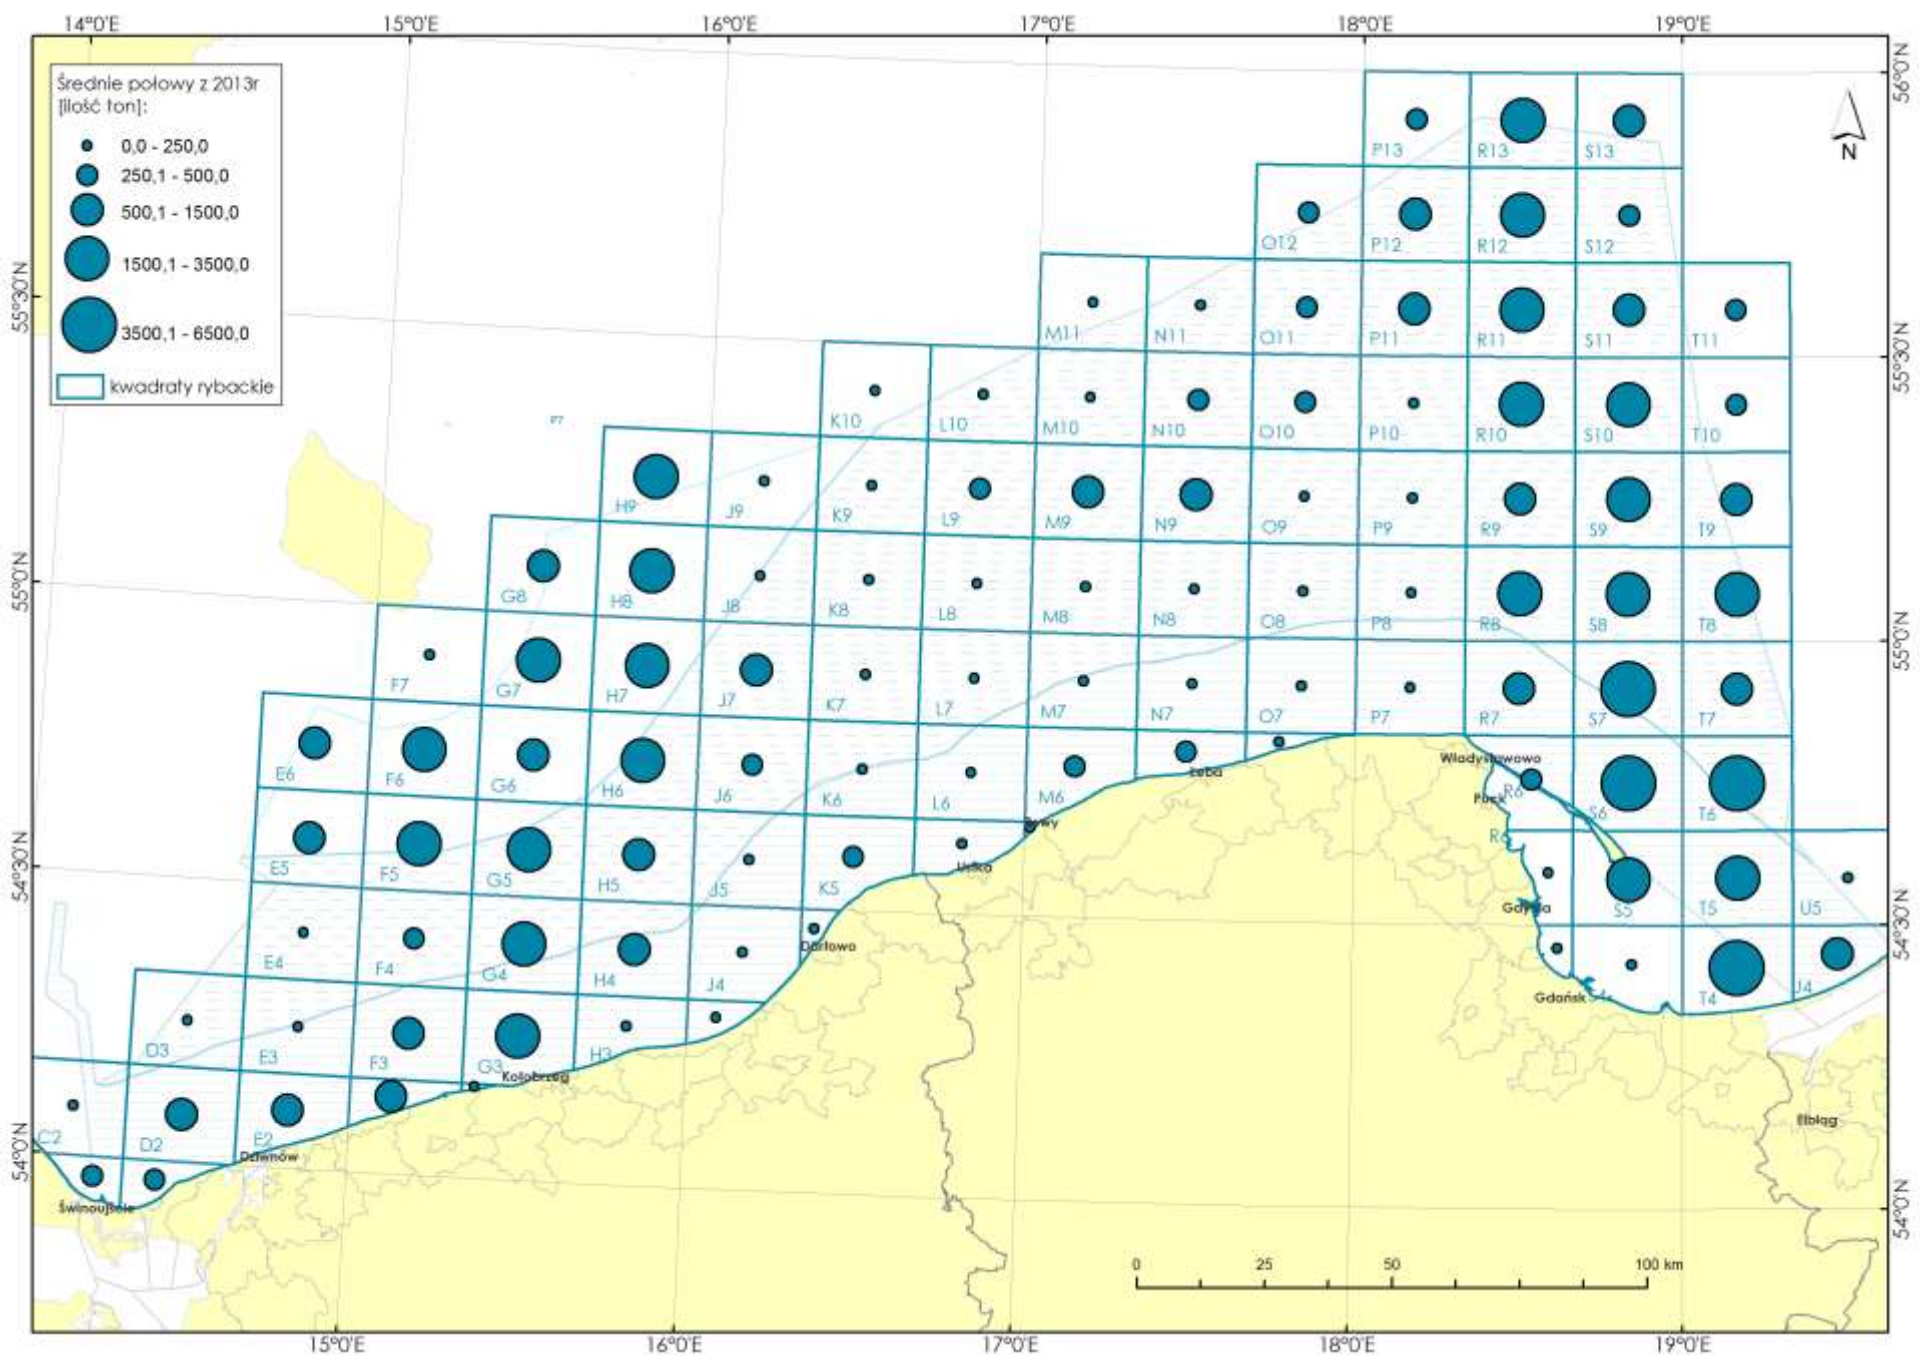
14°0'E 15°0'E 16°0'E 17°0'E 18°0'E 19°0'E

Średnie połowy z 2013r [ilość ton]:
0,0 - 250,0
250,1 - 500,0
500,1 - 1500,0
1500,1 - 3500,0
3500,1 - 6500,0
kwadraty rybackie

N

P13 R13 S13
O12 P12 R12 S12
M11 N11 O11 P11 R11 S11 T11
K10 L10 M10 N10 O10 P10 R10 S10 T10
H9 J9 K9 L9 M9 N9 O9 P9 R9 S9 T9
G8 H8 J8 K8 L8 M8 N8 O8 P8 R8 S8 T8
F7 G7 H7 J7 K7 L7 M7 N7 O7 P7 R7 S7 T7
E6 F6 G6 H6 J6 K6 L6 M6 R6 S6 T6
E5 F5 G5 H5 J5 K5 R5 S5 T5 U5
E4 F4 G4 H4 J4 T4 U4
D3 E3 F3 G3 H3
C2 D2 E2

Łeba
Władysławowo
Puck
Rowy
Ustka
Gdynia
Darłowo
Gdańsk
Kołobrzeg
Dziwnów
Świnoujście
Elbląg

0 25 50 100 km

55°30'N 55°0'N 54°30'N 54°0'N
56°0'N 55°30'N 55°0'N 54°30'N 54°0'N

15°0'E 16°0'E 17°0'E 18°0'E 19°0'E